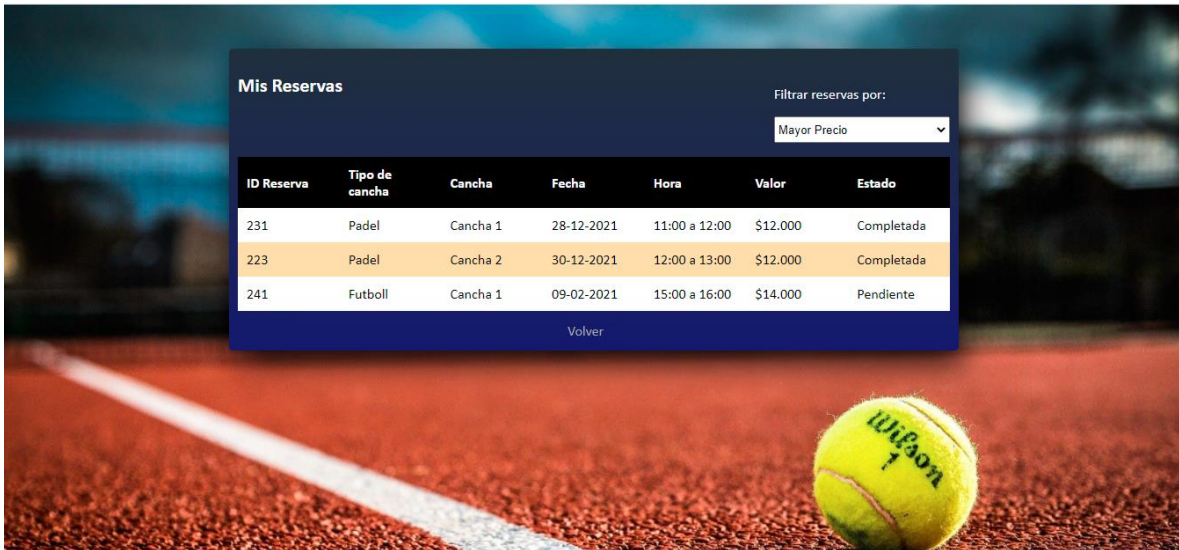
Mis Reservas

Filtrar reservas por:

Mayor Precio

| ID Reserva | Tipo de cancha | Cancha | Fecha | Hora | Valor | Estado |
|---|---|---|---|---|---|---|
| 231 | Padel | Cancha 1 | 28-12-2021 | 11:00 a 12:00 | \$12.000 | Completada |
| 223 | Padel | Cancha 2 | 30-12-2021 | 12:00 a 13:00 | \$12.000 | Completada |
| 241 | Futboll | Cancha 1 | 09-02-2021 | 15:00 a 16:00 | \$14.000 | Pendiente |

Volver

Wilson 1